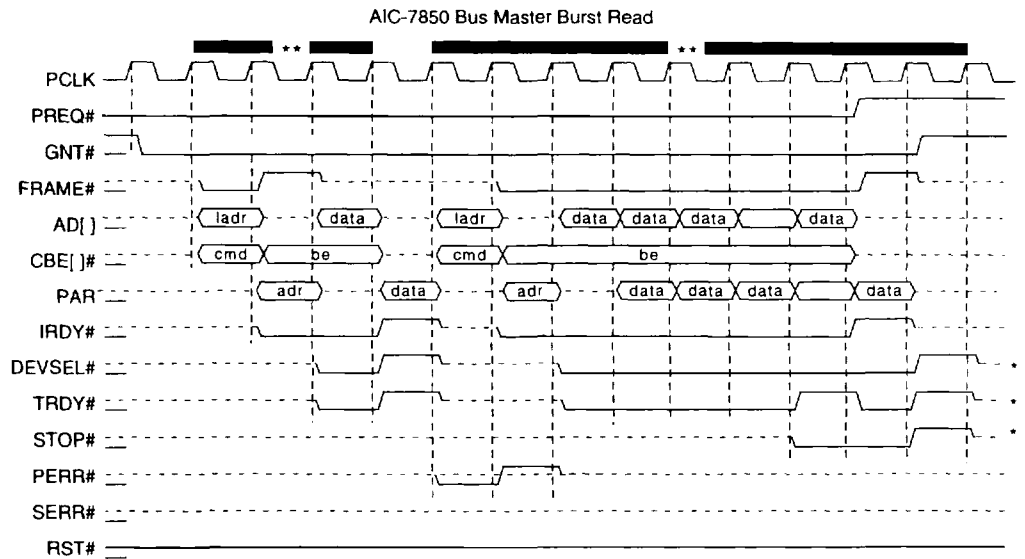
AIC-7850 Bus Master Burst Read

\*\*

\*\*

PCLK

PREQ#

GNT#

FRAME#

AD[ ]

ladr

data

ladr

data

data

data

data

CBE[ ]#

cmd

be

cmd

be

PAR

adr

data

adr

data

data

data

data

IRDY#

DEVSEL#

TRDY#

STOP#

PERR#

SERR#

RST#